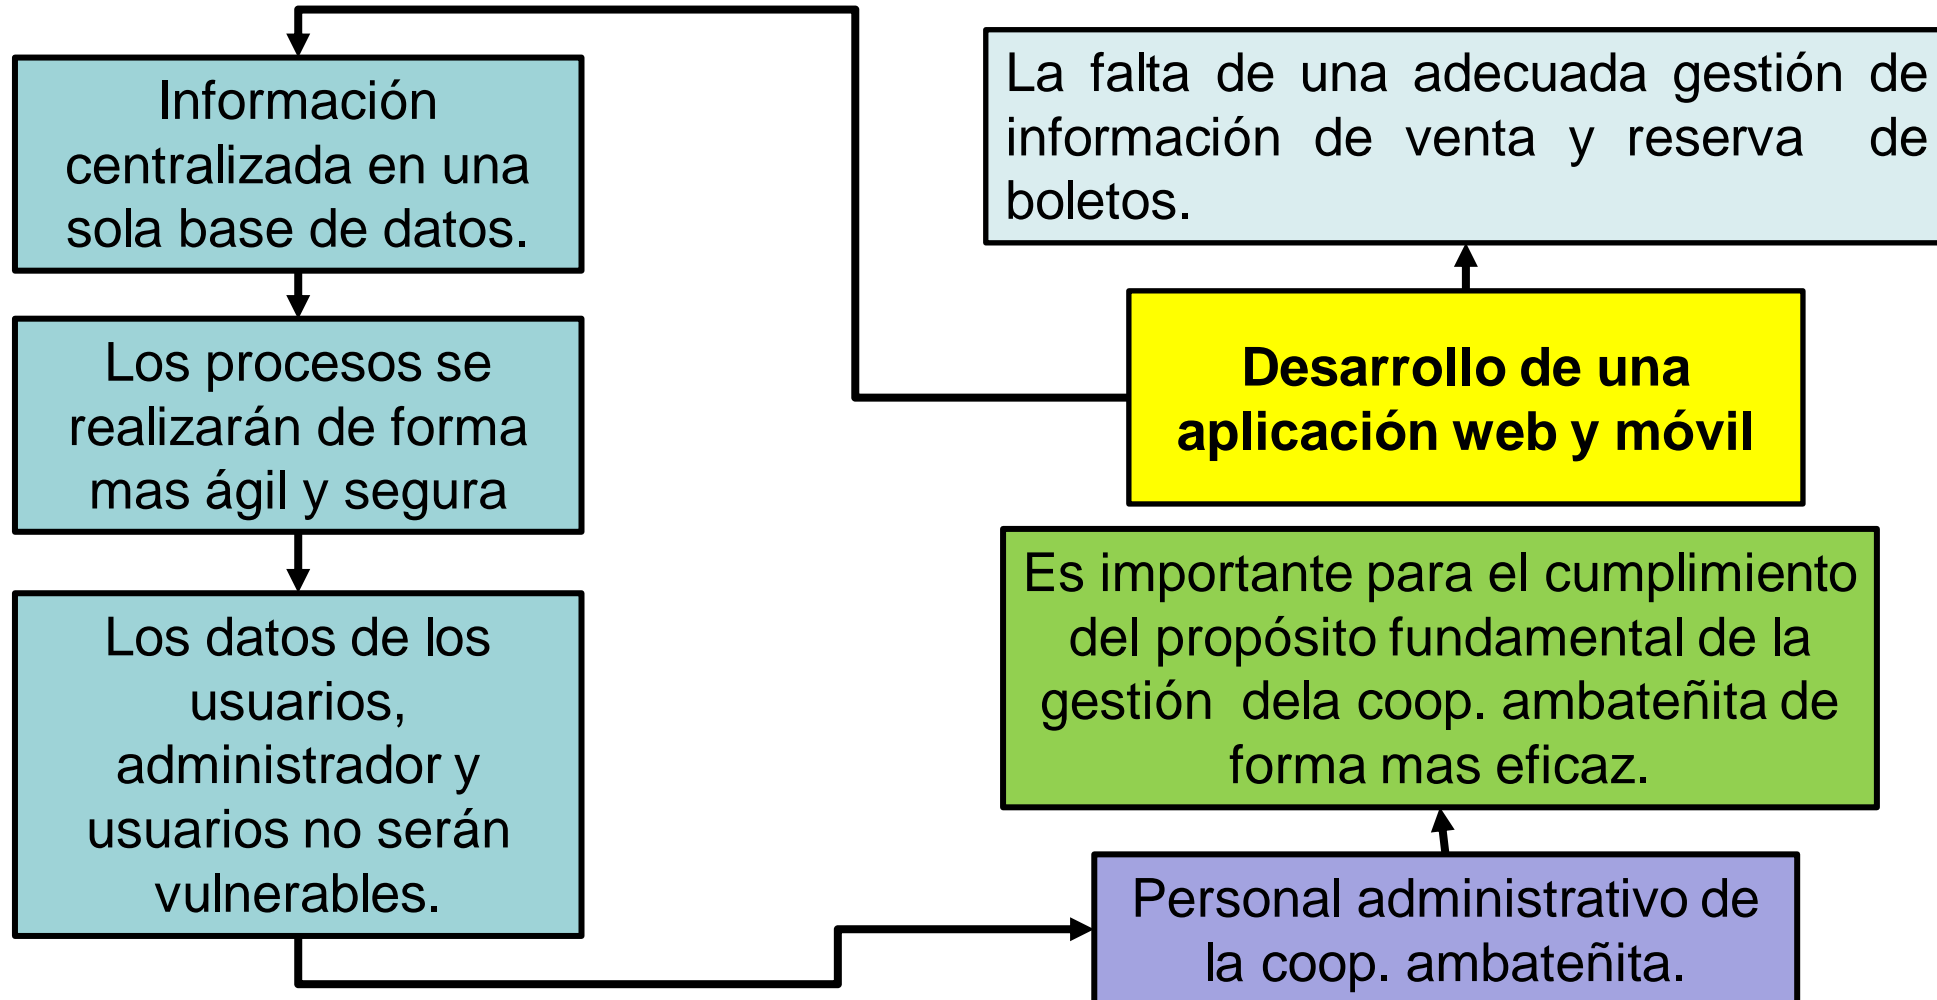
Información centralizada en una sola base de datos.

Los procesos se realizarán de forma mas ágil y segura

Los datos de los usuarios, administrador y usuarios no serán vulnerables.

La falta de una adecuada gestión de información de venta y reserva de boletos.

Desarrollo de una aplicación web y móvil

Es importante para el cumplimiento del propósito fundamental de la gestión dela coop. ambateñita de forma mas eficaz.

Personal administrativo de la coop. ambateñita.